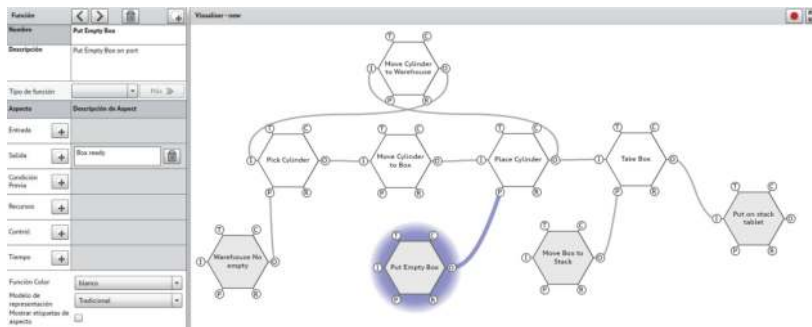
Función
Nombre | Put Empty Box
Descripción | Put Empty Box on port
Tipo de función | Más
Aspecto | Descripción de Aspect
Entrada
Salida | Box ready
Condición Previa
Recursos
Control
Tiempo
Función Color | blanco
Modelo de representación | Tradicional
Mostrar etiquetas de aspecto

Visualizer - new

Move Cylinder to Warehouse
Pick Cylinder
Move Cylinder to Box
Place Cylinder
Take Box
Put on stack tablet
Warehouse No empty
Put Empty Box
Move Box to Stack
T C I O P R